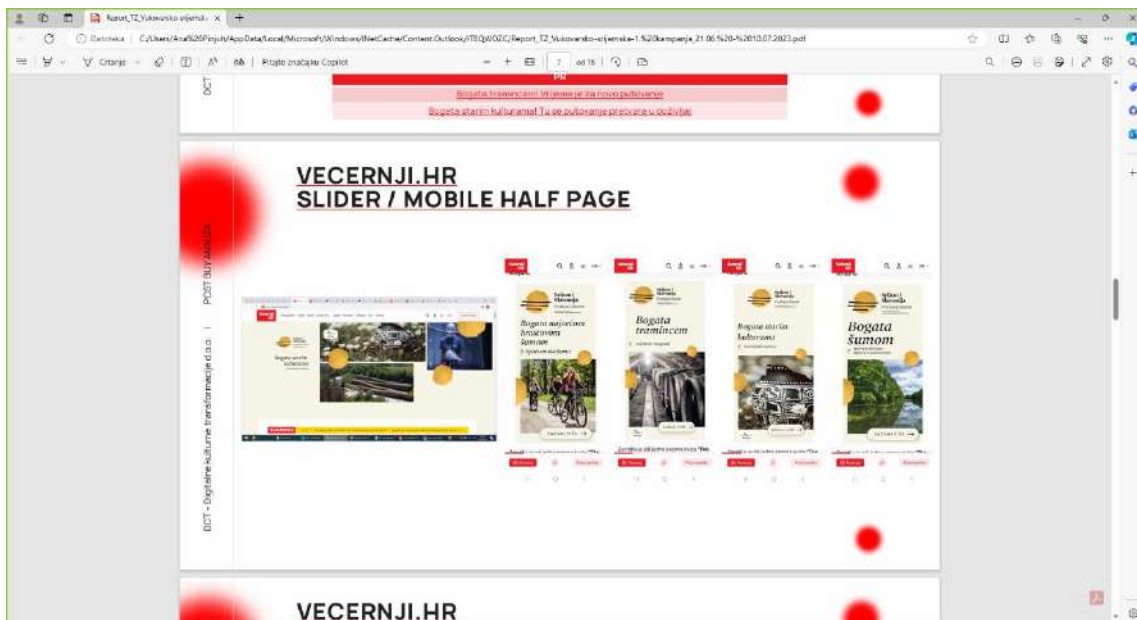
Report_TZ_Vukovarsko-srijemsk... ×

Datoteka | C:/Users/Ana%20Pinjuh/AppData/Local/Microsoft/Windows/INetCache/Content.Outlook/ITEQW0ZC/Report_TZ_Vukovarsko-srijemska-1.%20kampanja_21.06.%20-%2010.07.2023.pdf

Čitanje | Pitajte značajku Copilot | 7 od 18

DCT

PR

Bogata traminecem! Vrijeme je za novo putovanje

Bogata starim kulturama! Tu se putovanje pretvara u doživljaj

VECERNJI.HR
SLIDER / MOBILE HALF PAGE

POST BUY ANALIZA

DCT - Digitalne kulture transformacije d.o.o.

Bogata najvećim hrastovim šumama

Bogata traminecem

Bogata starim kulturama

Bogata šumom

VECERNJI.HR